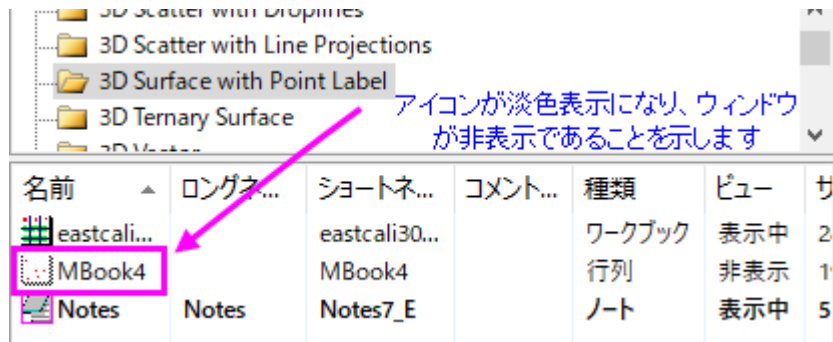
3D Scatter with Droplines
3D Scatter with Line Projections
3D Surface with Point Label
3D Ternary Surface
3D Vector

アイコンが淡色表示になり、ウィンドウが非表示であることを示します

| 名前 | ロングネ... | ショートネ... | コメント... | 種類 | ビュー | サ |
|---|---|---|---|---|---|---|
| eastcali... | | eastcali30... | | ワークブック | 表示中 | 2 |
| MBook4 | | MBook4 | | 行列 | 非表示 | 1 |
| Notes | Notes | Notes7_E | | ノート | 表示中 | 5 |